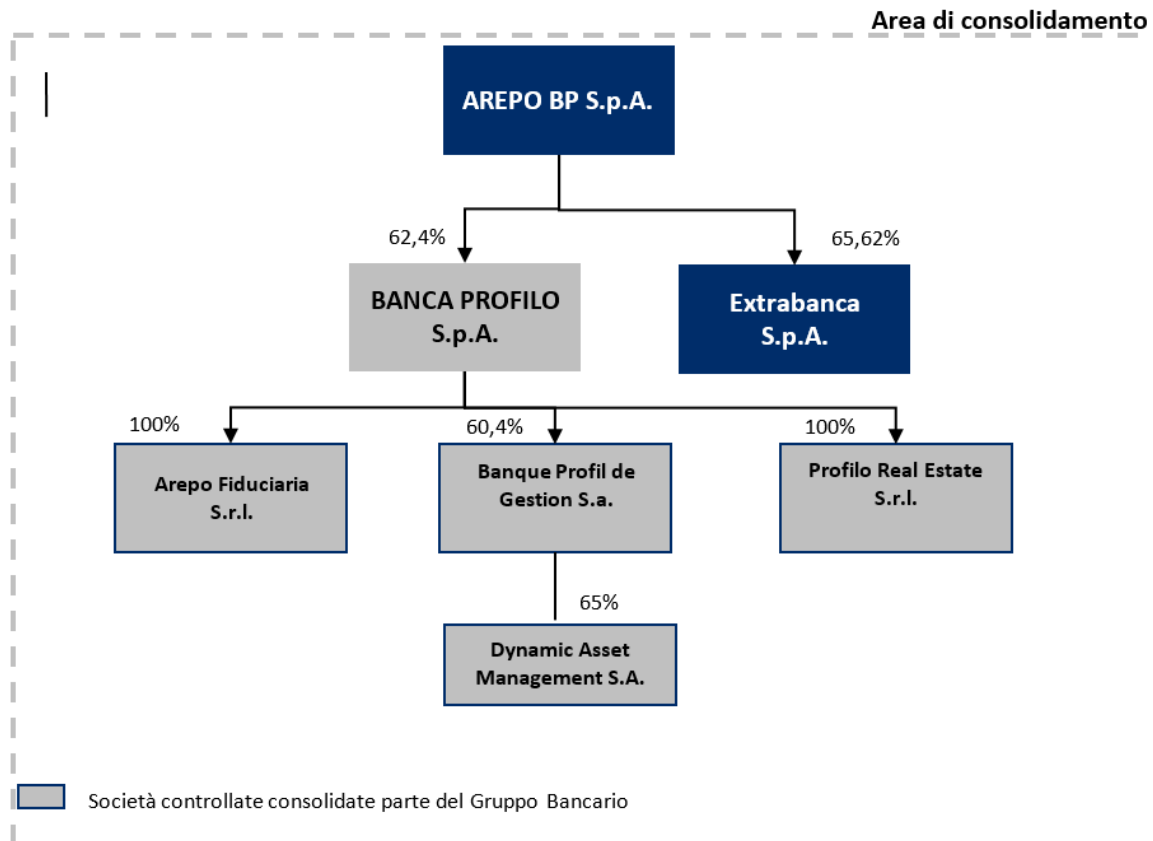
Area di consolidamento

AREPO BP S.p.A.

62,4%

65,62%

BANCA PROFILO S.p.A.

Extrabanca S.p.A.

100%

60,4%

100%

Arepo Fiduciaria S.r.l.

Banque Profil de Gestion S.a.

Profilo Real Estate S.r.l.

65%

Dynamic Asset Management S.A.

Società controllate consolidate parte del Gruppo Bancario